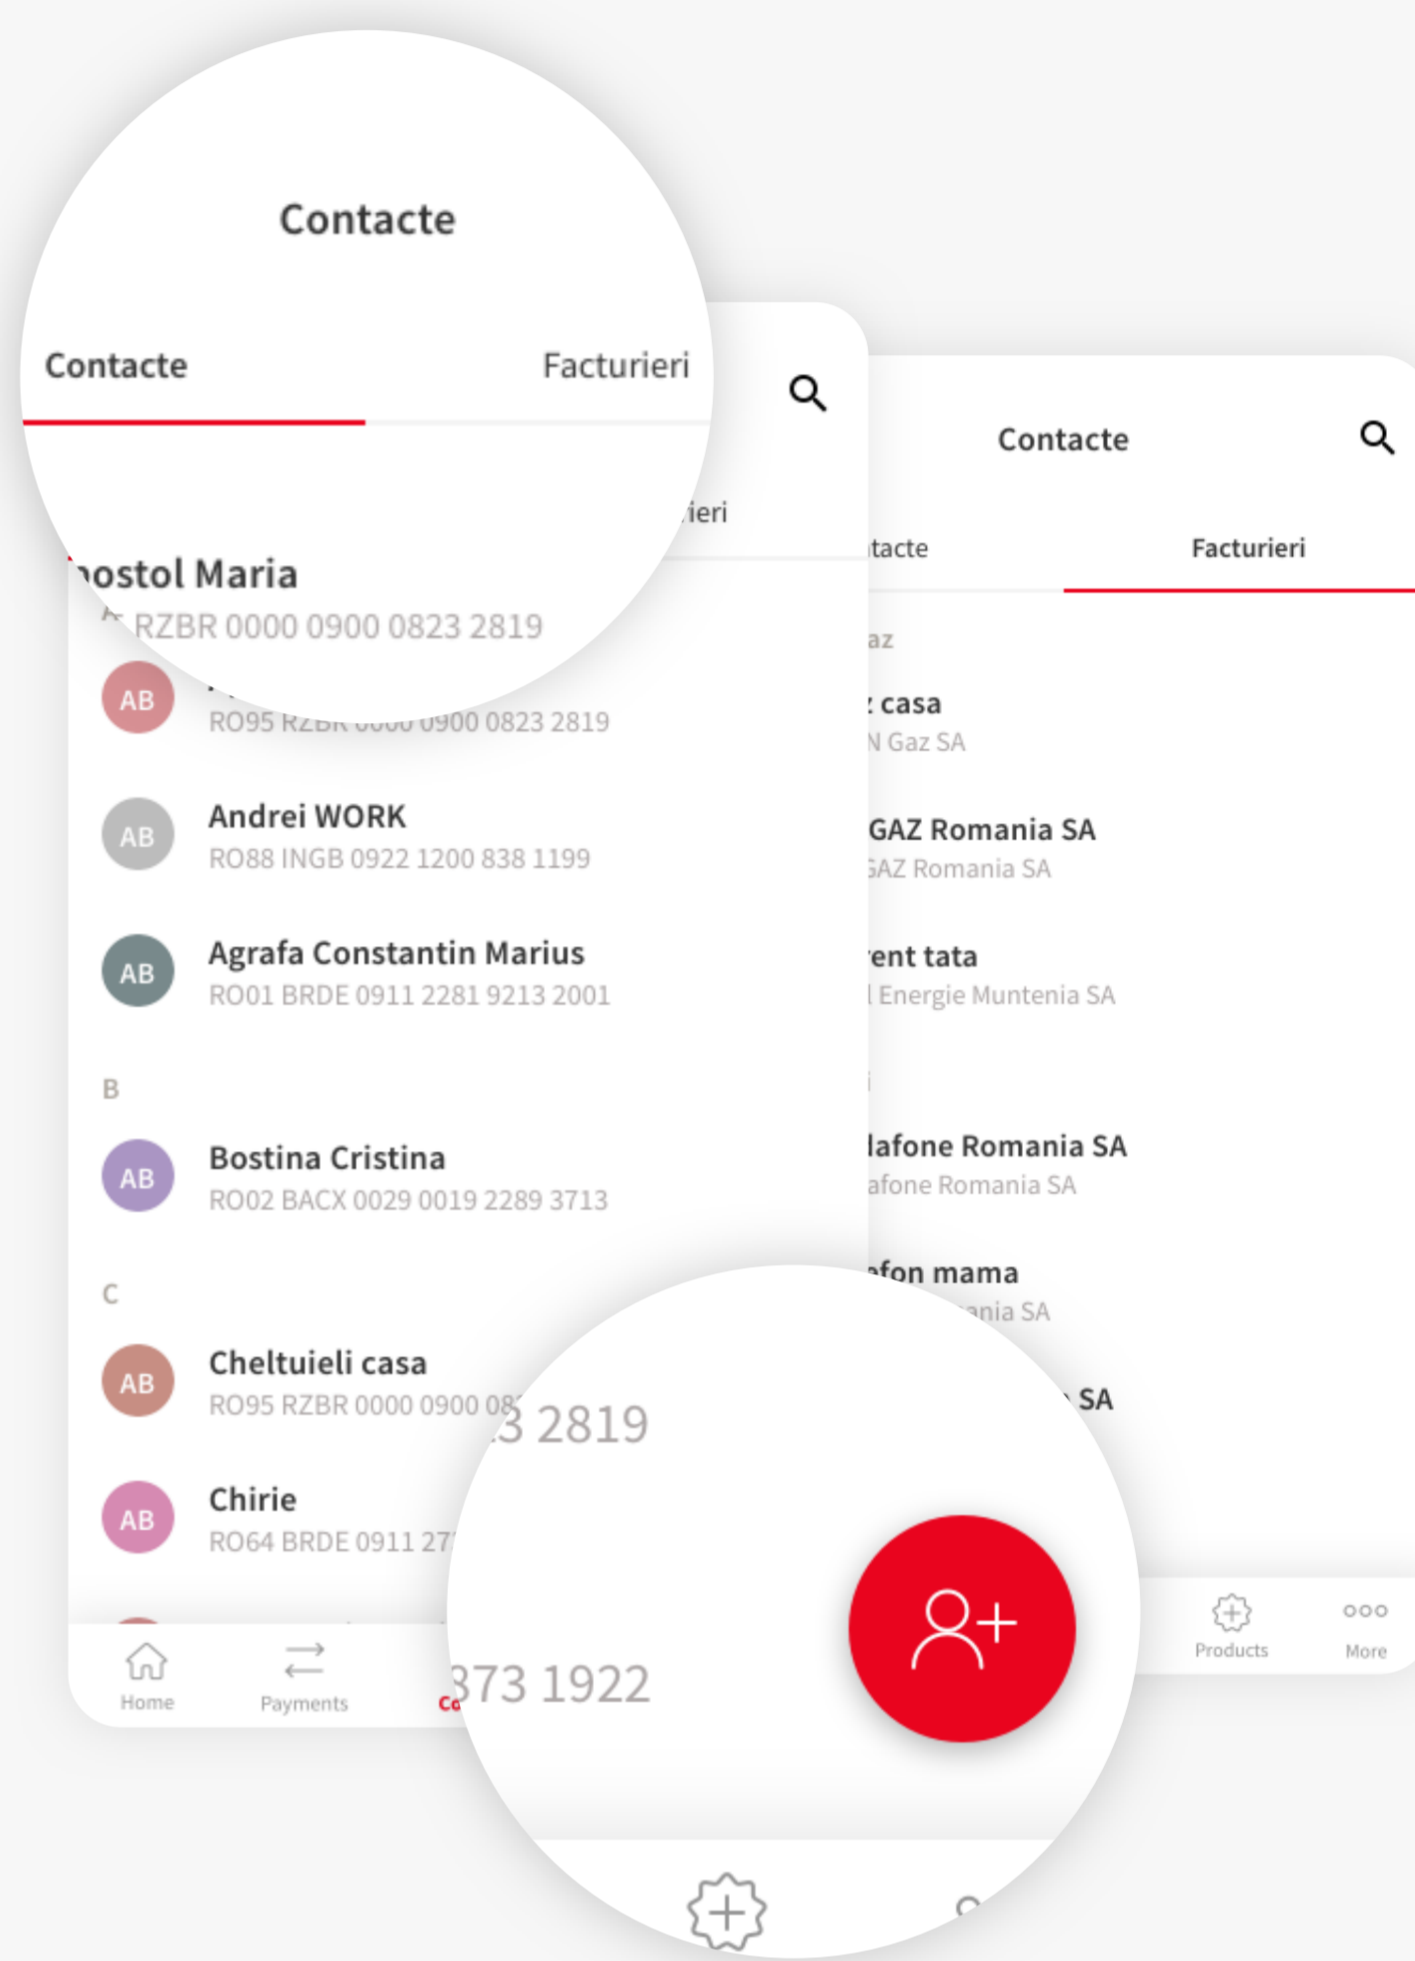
Contacte

Contacte

Facturieri

ostol Maria

RZBR 0000 0900 0823 2819

ieri

AB

RO95 RZBR 0000 0900 0823 2819

AB

Andrei WORK

RO88 INGB 0922 1200 838 1199

AB

Agrafa Constantin Marius

RO01 BRDE 0911 2281 9213 2001

B

AB

Bostina Cristina

RO02 BACX 0029 0019 2289 3713

C

AB

Cheltuieli casa

RO95 RZBR 0000 0900 08

AB

Chirie

RO64 BRDE 0911 27

Home

Payments

Co

3 2819

373 1922

Contacte

tacte

Facturieri

az

casa

N Gaz SA

GAZ Romania SA

AZ Romania SA

ent tata

Energie Muntenia SA

lafone Romania SA

afone Romania SA

fon mama

nia SA

SA

Products

More